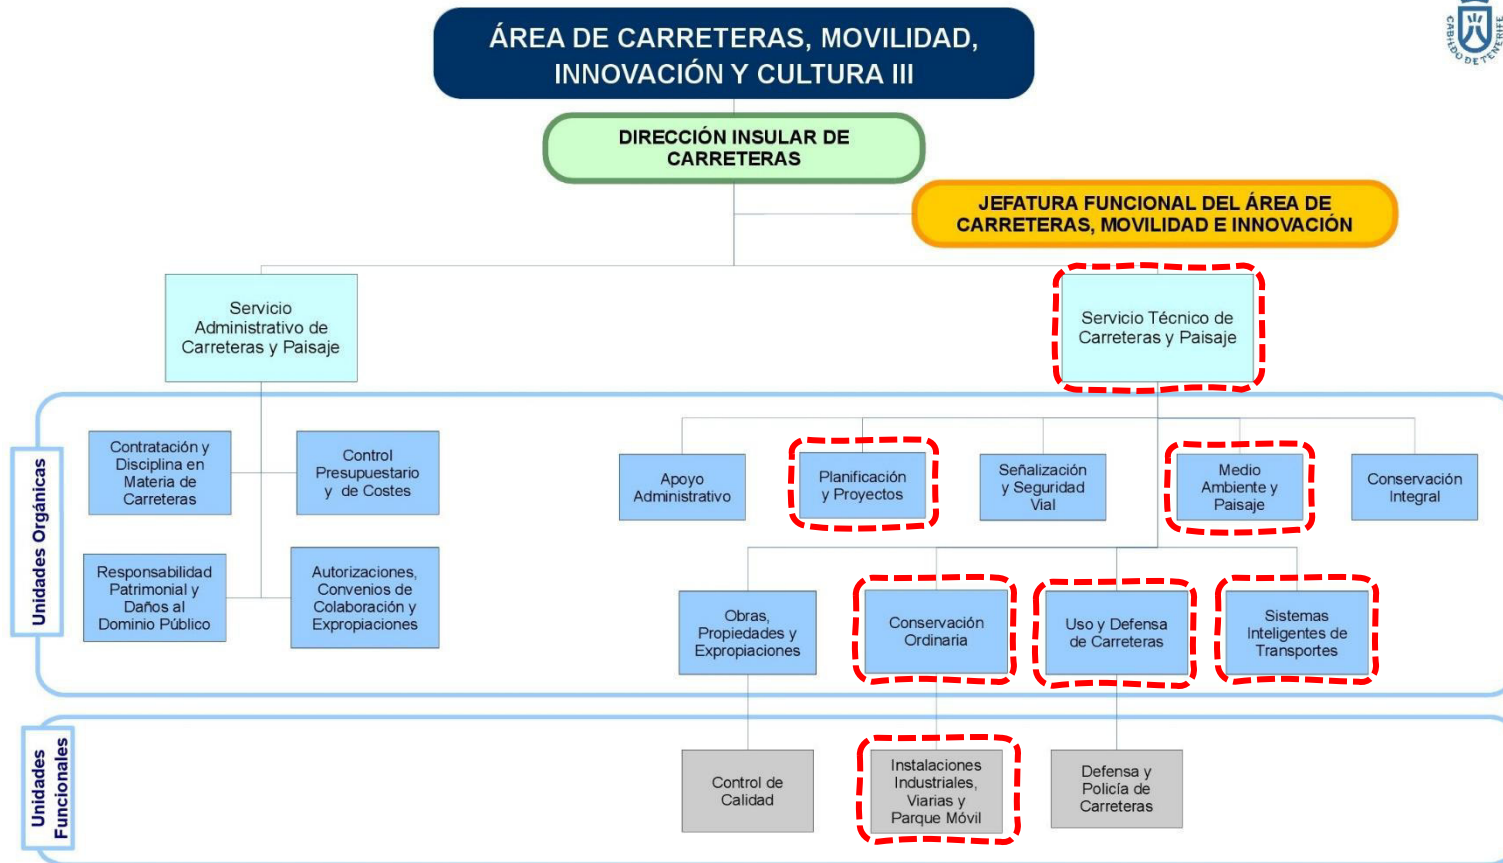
ÁREA DE CARRETERAS, MOVILIDAD, INNOVACIÓN Y CULTURA III

CABILDO DE TENERIFE

DIRECCIÓN INSULAR DE CARRETERAS

JEFATURA FUNCIONAL DEL ÁREA DE CARRETERAS, MOVILIDAD E INNOVACIÓN

Servicio Administrativo de Carreteras y Paisaje

Servicio Técnico de Carreteras y Paisaje

Unidades Orgánicas

Contratación y Disciplina en Materia de Carreteras

Control Presupuestario y de Costes

Responsabilidad Patrimonial y Daños al Dominio Público

Autorizaciones, Convenios de Colaboración y Expropiaciones

Apoyo Administrativo

Planificación y Proyectos

Señalización y Seguridad Vial

Medio Ambiente y Paisaje

Conservación Integral

Obras, Propiedades y Expropiaciones

Conservación Ordinaria

Uso y Defensa de Carreteras

Sistemas Inteligentes de Transportes

Unidades Funcionales

Control de Calidad

Instalaciones Industriales, Viarias y Parque Móvil

Defensa y Policía de Carreteras